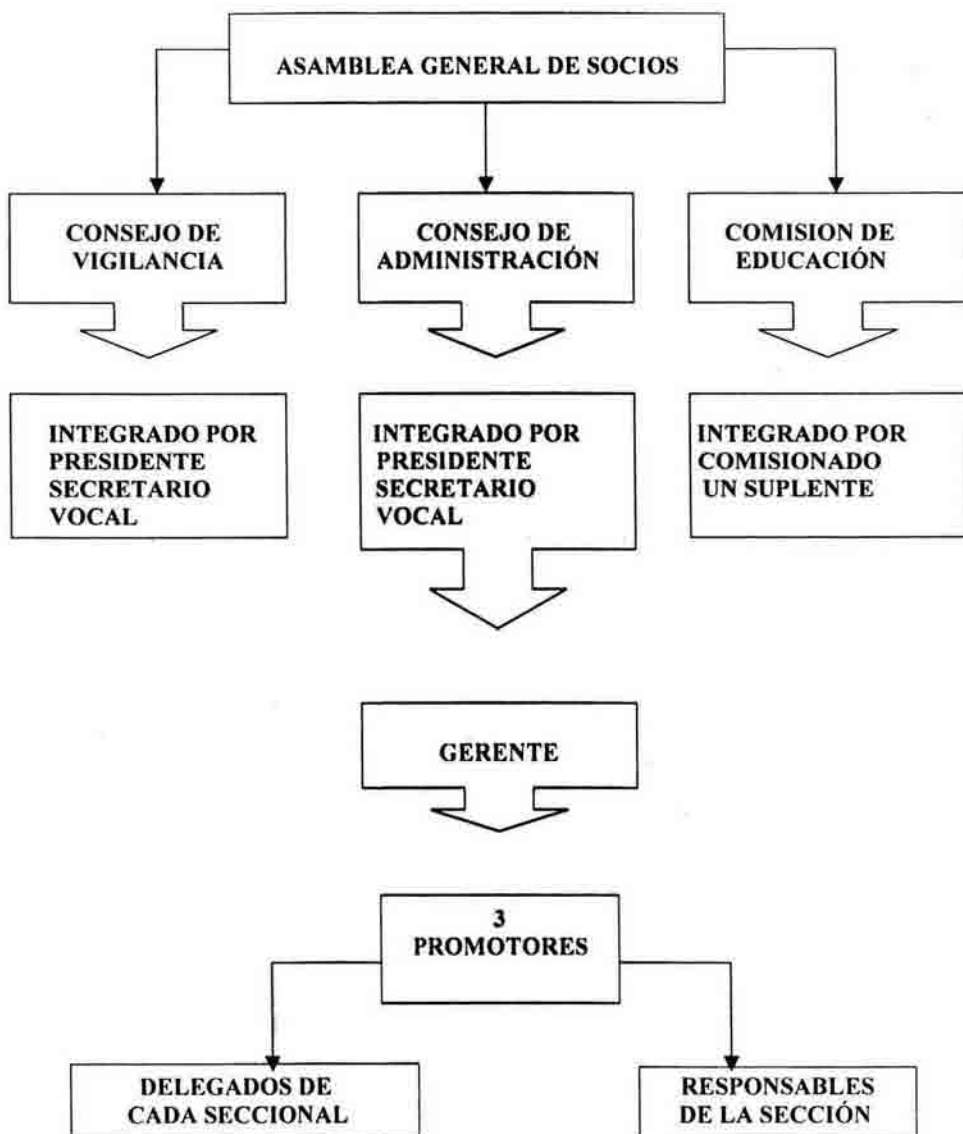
ASAMBLEA GENERAL DE SOCIOS

CONSEJO DE VIGILANCIA

CONSEJO DE ADMINISTRACIÓN

COMISION DE EDUCACIÓN

INTEGRADO POR PRESIDENTE SECRETARIO VOCAL

INTEGRADO POR PRESIDENTE SECRETARIO VOCAL

INTEGRADO POR COMISIONADO UN SUPLENTE

GERENTE

3 PROMOTORES

DELEGADOS DE CADA SECCIONAL

RESPONSABLES DE LA SECCIÓN